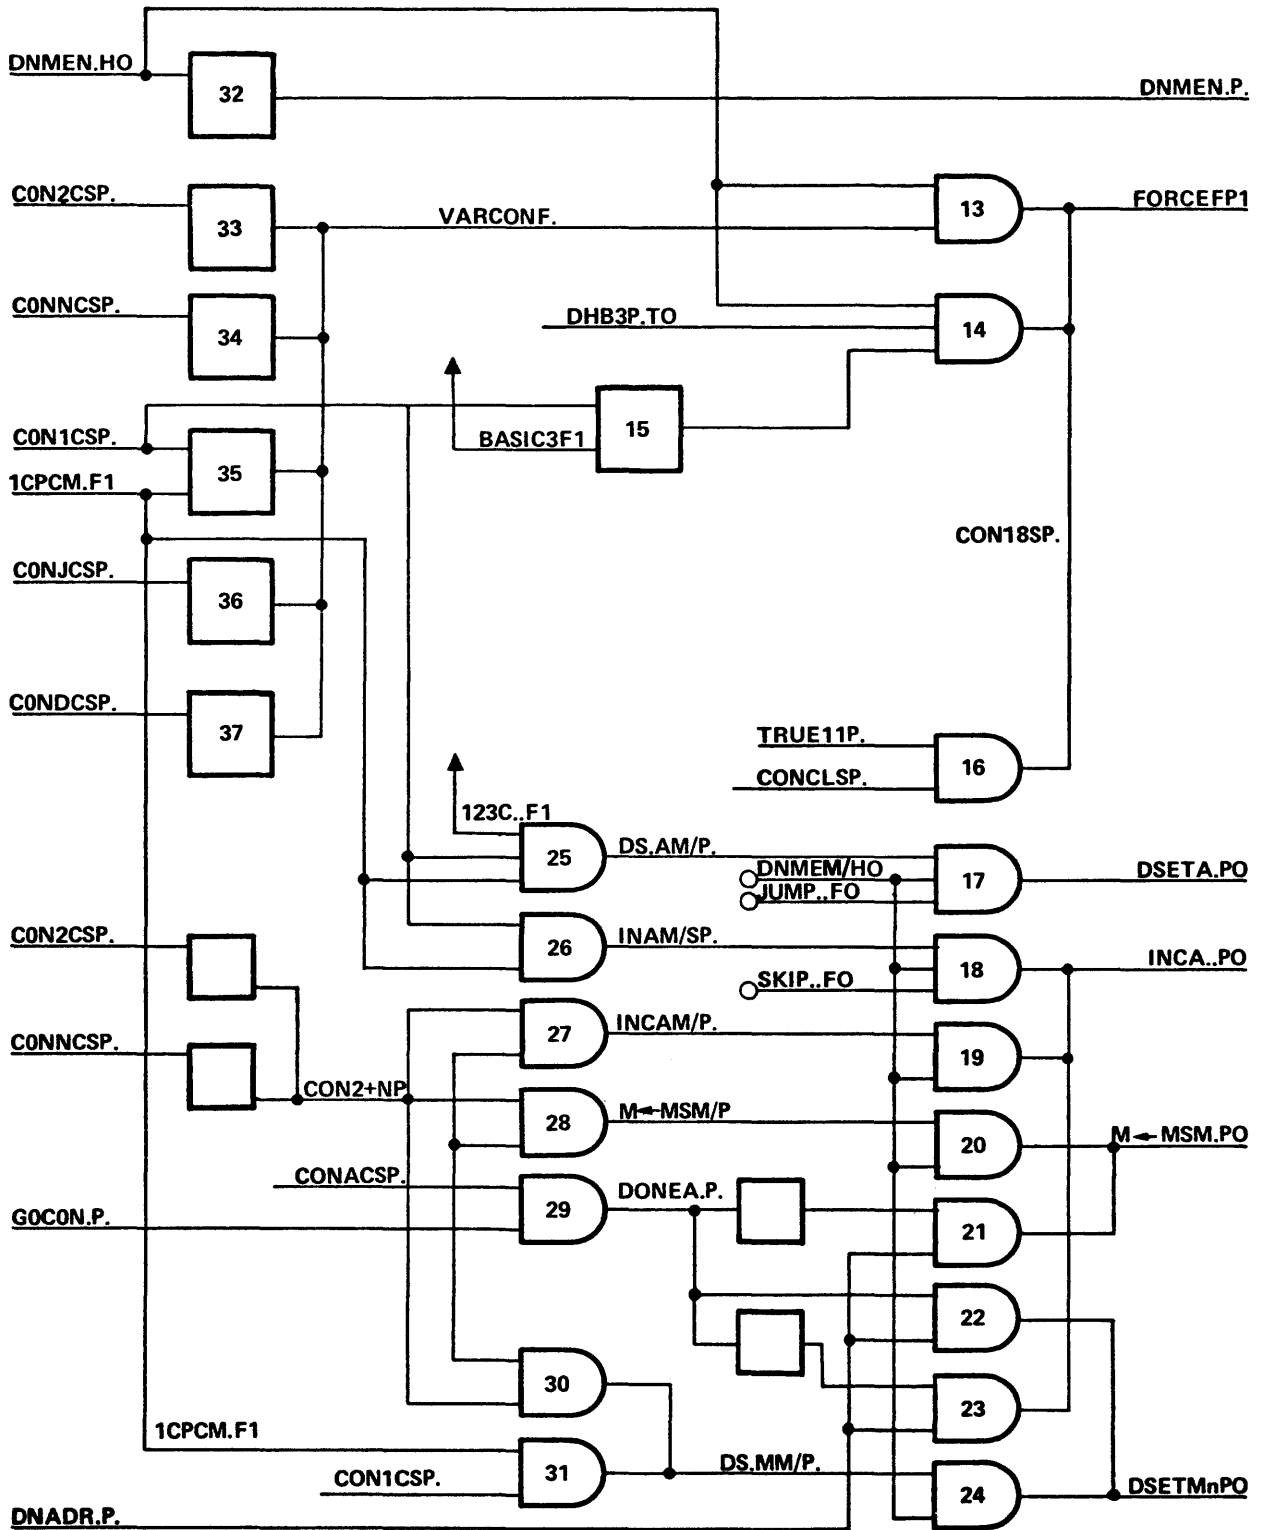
DNMEN.HO
32
DNMEN.P.
C0N2CSP.
33
VARCONF.
13
FORCEFP1
C0NNCSP.
34
DHB3P.TO
14
C0N1CSP.
BASIC3F1
15
1CPCM.F1
35
CON18SP.
C0NJCSP.
36
C0NDCSP.
37
TRUE11P.
CONCLSP.
16
123C..F1
25
DS.AM/P.
DNMEM/HO
JUMP..FO
17
DSETA.PO
C0N2CSP.
26
INAM/SP.
18
INCA..PO
SKIP..FO
27
INCAM/P.
19
C0NNCSP.
CON2+NP
28
M←MSM/P
20
M←MSM.PO
CONACSP.
29
DONEA.P.
21
G0C0N.P.
22
30
23
1CPCM.F1
31
DS.MM/P.
CON1CSP.
24
DSETMnPO
DNADR.P.